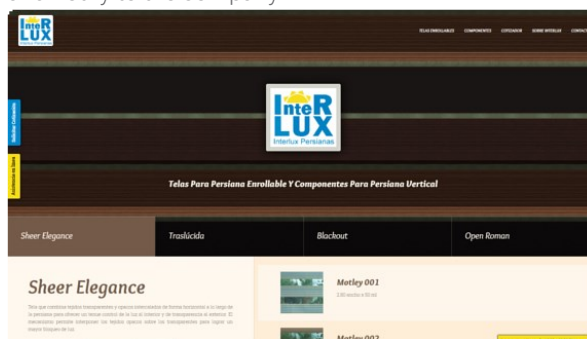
InteR LUX Interlux Persianas

TELAS ENROLLABLES COMPONENTES COTIZADOR SOBRE INTERLUX CONTACTO

InteR LUX Interlux Persianas

Telas Para Persiana Enrollable Y Componentes Para Persiana Vertical

Sheer Elegance

Traslúcida

Blackout

Open Roman

Sheer Elegance

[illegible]

Motley 001

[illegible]

Motley 002